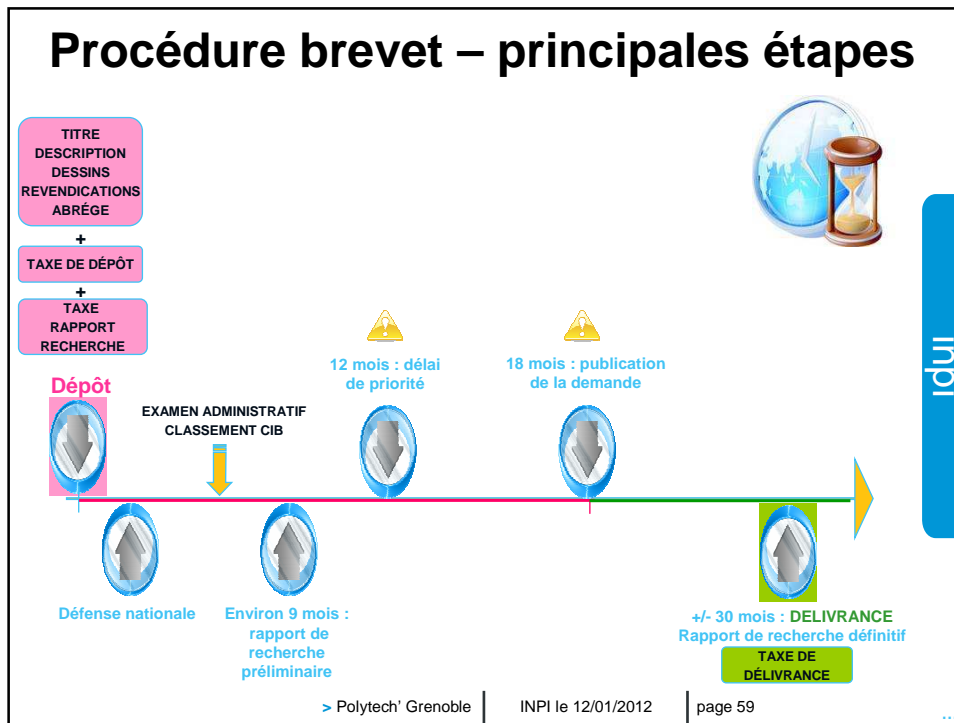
Procédure brevet – principales étapes

TITRE
DESCRIPTION
DESSINS
REVENDICATIONS
ABRÉGE

+

TAXE DE DÉPÔT

+

TAXE
RAPPORT
RECHERCHE

Dépôt

EXAMEN ADMINISTRATIF
CLASSEMENT CIB

12 mois : délai de priorité

18 mois : publication de la demande

Défense nationale

Environ 9 mois : rapport de recherche préliminaire

+/- 30 mois : DELIVRANCE
Rapport de recherche définitif

TAXE DE DÉLIVRANCE

inpi

> Polytech' Grenoble | INPI le 12/01/2012 | page 59